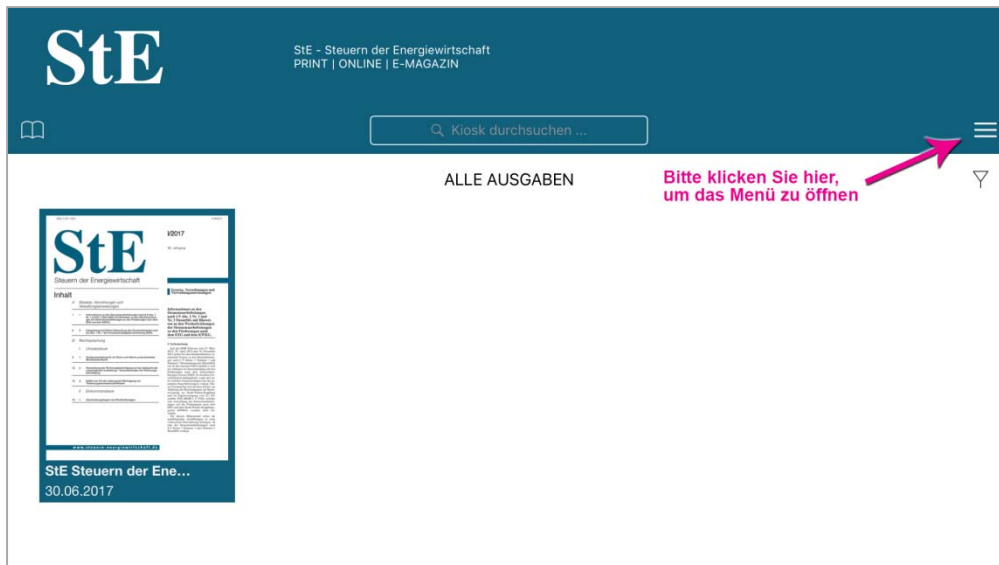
StE

StE - Steuern der Energiewirtschaft
PRINT | ONLINE | E-MAGAZIN

Kiosk durchsuchen ...

ALLE AUSGABEN

Bitte klicken Sie hier, um das Menü zu öffnen

StE
Steuern der Energiewirtschaft
Inhalt
I/2017

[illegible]

StE Steuern der Ene...
30.06.2017